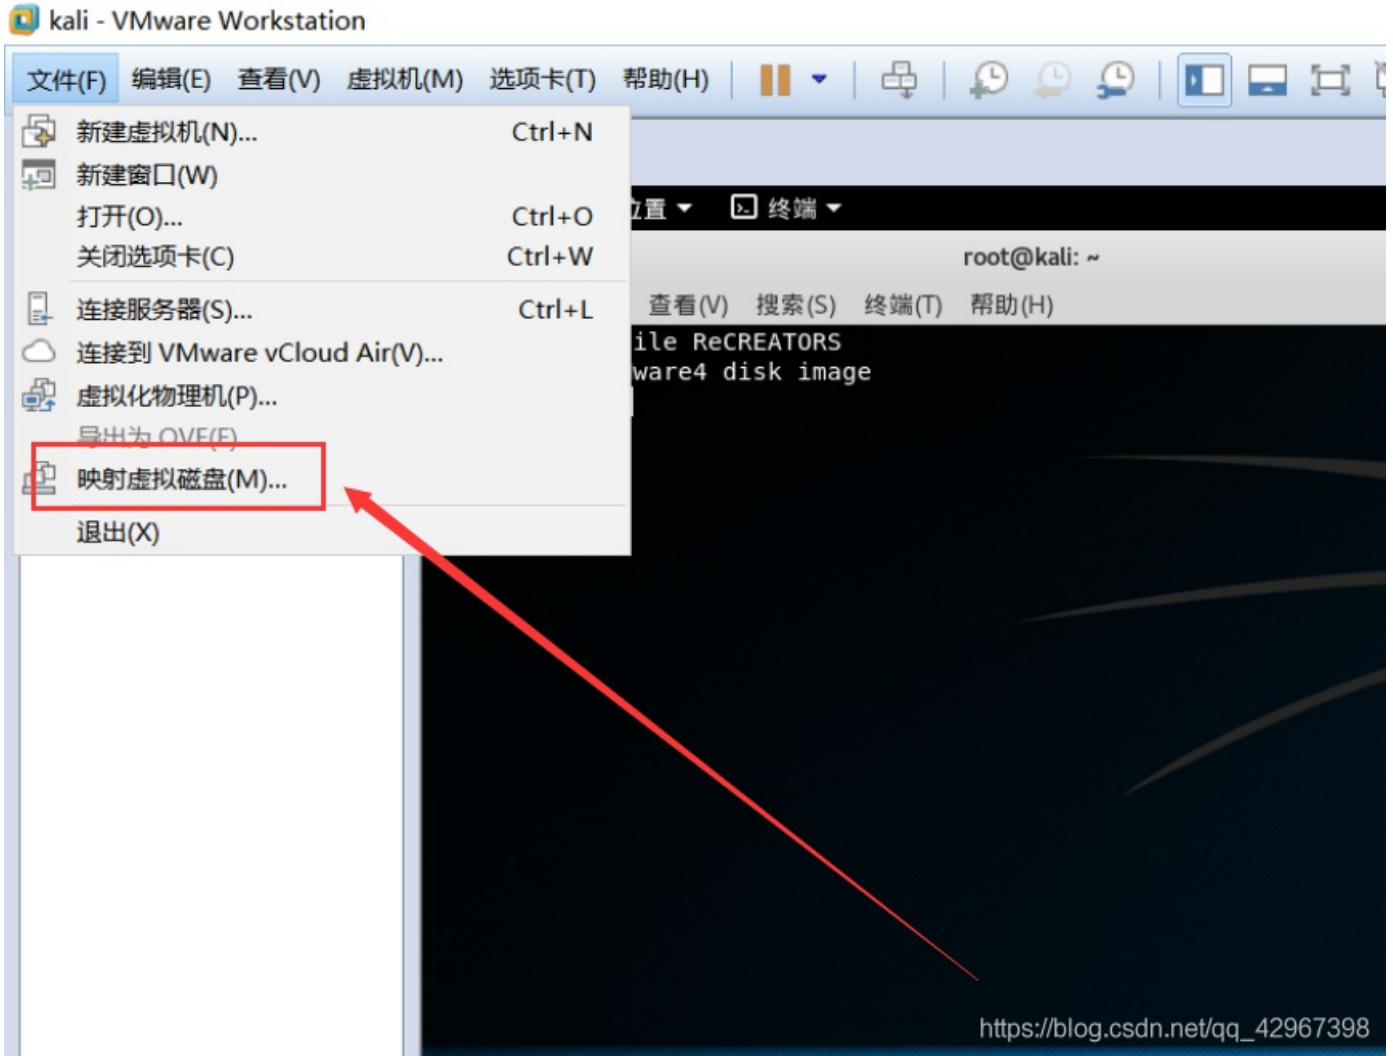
kali - VMware Workstation

文件(F) 编辑(E) 查看(V) 虚拟机(M) 选项卡(T) 帮助(H)

新建虚拟机(N)... Ctrl+N
新建窗口(W)
打开(O)... Ctrl+O
关闭选项卡(C) Ctrl+W
连接服务器(S)... Ctrl+L
连接到 VMware vCloud Air(V)...
虚拟化物理机(P)...
导出为 OVF(E)
映射虚拟磁盘(M)...
退出(X)

位置 终端

root@kali: ~

查看(V) 搜索(S) 终端(T) 帮助(H)

ile ReCREATORS
ware4 disk image

https://blog.csdn.net/qq_42967398